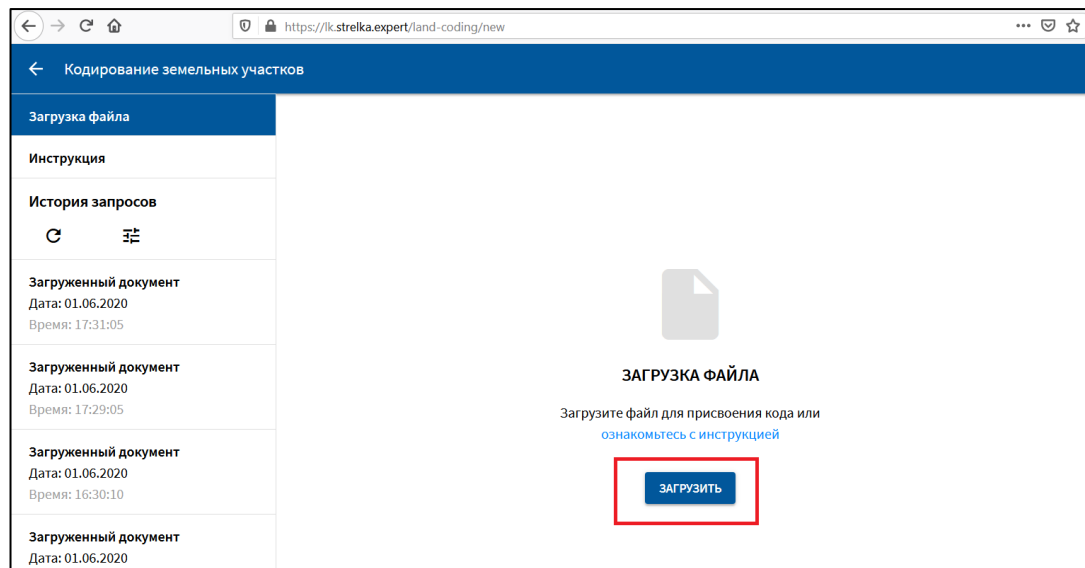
https://lk.strelka.expert/land-coding/new

Кодирование земельных участков

Загрузка файла

Инструкция

История запросов

Загруженный документ
Дата: 01.06.2020
Время: 17:31:05

Загруженный документ
Дата: 01.06.2020
Время: 17:29:05

Загруженный документ
Дата: 01.06.2020
Время: 16:30:10

Загруженный документ
Дата: 01.06.2020

ЗАГРУЗКА ФАЙЛА

Загрузите файл для присвоения кода или ознакомьтесь с инструкцией

ЗАГРУЗИТЬ